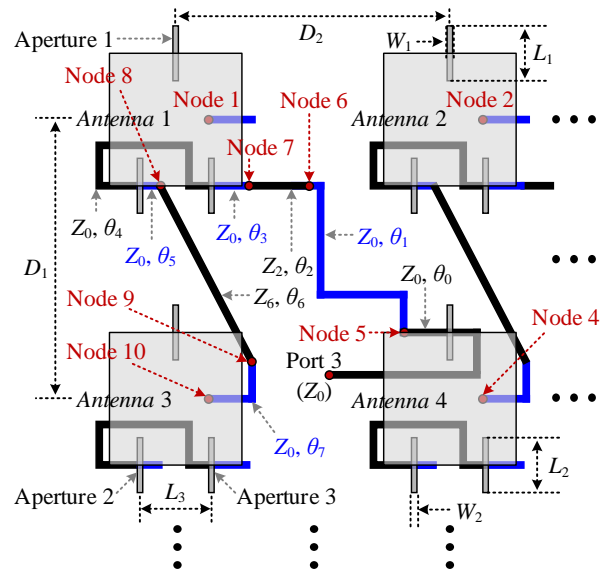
Aperture 1
$D_2$
$W_1$
$L_1$
Node 8
Node 1
Node 6
Node 2
Antenna 1
Antenna 2
Node 7
$Z_0$, $\theta_4$
$Z_0$, $\theta_5$
$Z_0$, $\theta_3$
$Z_2$, $\theta_2$
$Z_0$, $\theta_1$
$D_1$
$Z_0$, $\theta_0$
$Z_6$, $\theta_6$
Node 9
Node 5
Node 4
Node 10
Port 3
($Z_0$)
Antenna 3
Antenna 4
$Z_0$, $\theta_7$
$L_2$
Aperture 2
$L_3$
Aperture 3
$W_2$